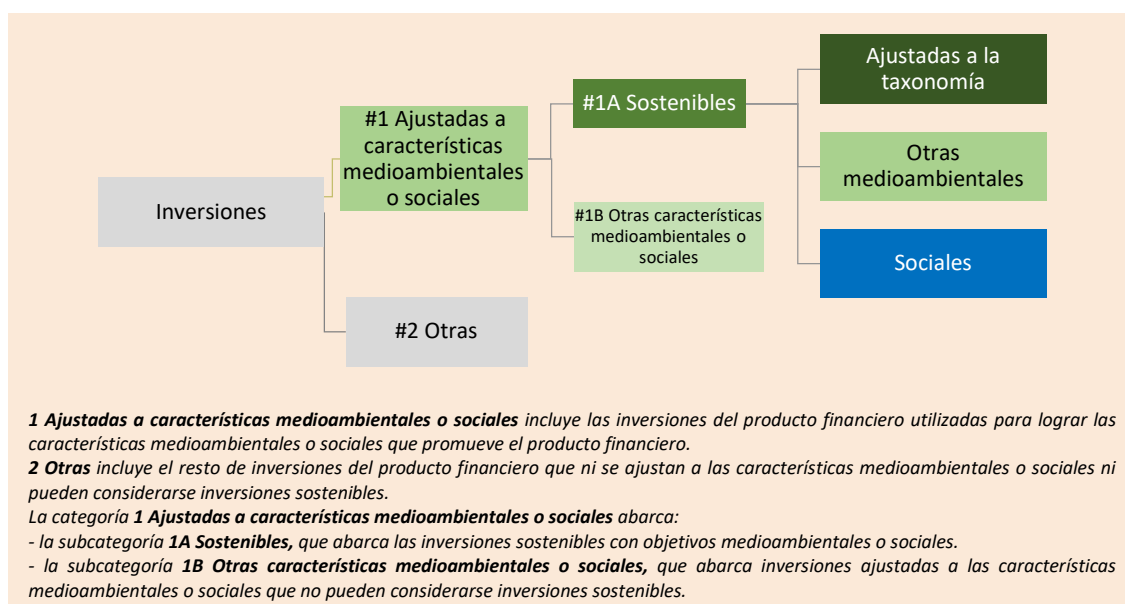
Inversiones

#1 Ajustadas a características medioambientales o sociales

#2 Otras

#1A Sostenibles

#1B Otras características medioambientales o sociales

Ajustadas a la taxonomía

Otras medioambientales

Sociales

*1 Ajustadas a características medioambientales o sociales* incluye las inversiones del producto financiero utilizadas para lograr las características medioambientales o sociales que promueve el producto financiero.
*2 Otras* incluye el resto de inversiones del producto financiero que ni se ajustan a las características medioambientales o sociales ni pueden considerarse inversiones sostenibles.
La categoría *1 Ajustadas a características medioambientales o sociales* abarca:
- la subcategoría *1A Sostenibles,* que abarca las inversiones sostenibles con objetivos medioambientales o sociales.
- la subcategoría *1B Otras características medioambientales o sociales,* que abarca inversiones ajustadas a las características medioambientales o sociales que no pueden considerarse inversiones sostenibles.